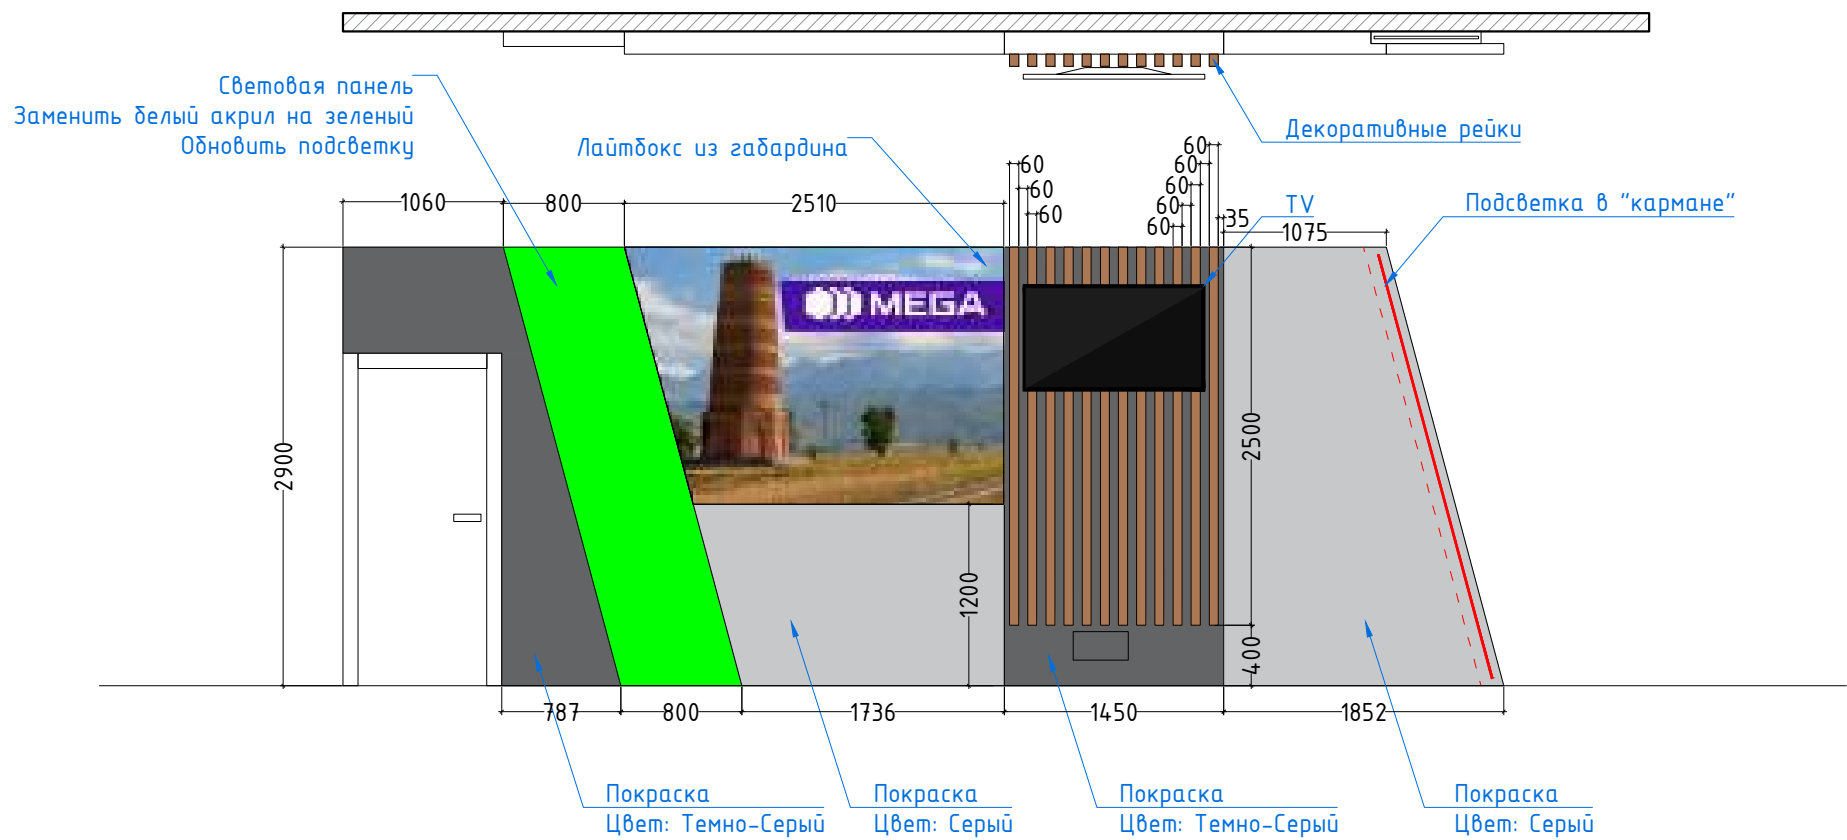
Световая панель
Заменить белый акрил на зеленый
Обновить подсветку

Лайтбокс из габардина

Декоративные рейки

60
60
60
60
60
60
60
60
35

TV

Подсветка в "кармане"

1060
800
2510
1075

MEGA

2900
2500
1200
400

787
800
1736
1450
1852

Покраска
Цвет: Темно-Серый

Покраска
Цвет: Серый

Покраска
Цвет: Темно-Серый

Покраска
Цвет: Серый